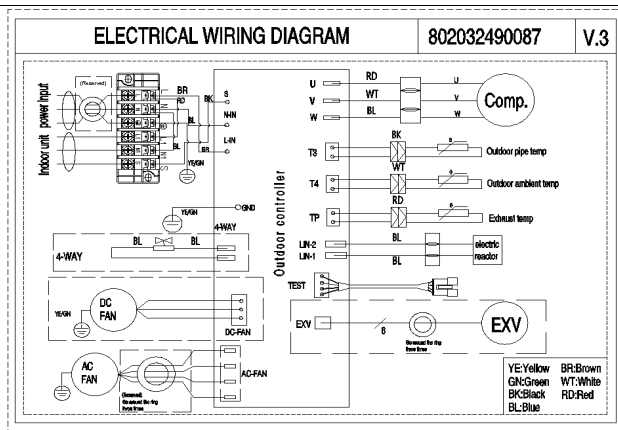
ELECTRICAL WIRING DIAGRAM | 802032490087 | V.3

(Reserved)
Indoor unit power input
BR
RD
BK
S
N-IN
BL
L-IN
BR
YE/GN

U
V
W
RD
WT
BL
U
V
W
Comp.

T3
BK
Outdoor pipe temp
T4
WT
Outdoor ambient temp
TP
RD
Exhaust temp

Outdoor controller

YE/GN
GND
4-WAY
BL
4-WAY

LIN-2
LIN-1
BL
BL
electric reactor

TEST

YE/GN
DC FAN
DC-FAN

EXV
6
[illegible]
EXV

AC FAN
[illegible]
AC-FAN

YE:Yellow BR:Brown
GN:Green WT:White
BK:Black RD:Red
BL:Blue